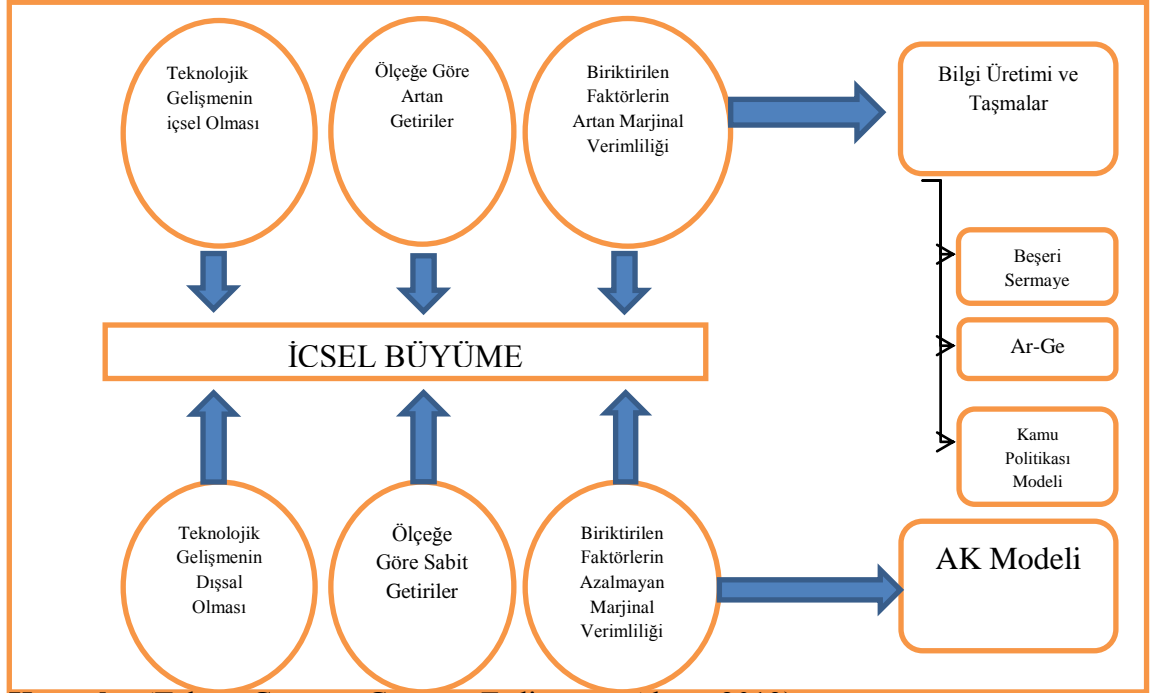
Teknolojik Gelişmenin içsel Olması

Ölçeğe Göre Artan Getiriler

Biriktirilen Faktörlerin Artan Marjinal Verimliliği

Bilgi Üretimi ve Taşmalar

Beşeri Sermaye

Ar-Ge

Kamu Politikası Modeli

İCSEL BÜYÜME

Teknolojik Gelişmenin Dışsal Olması

Ölçeğe Göre Sabit Getiriler

Biriktirilen Faktörlerin Azalmayan Marjinal Verimliliği

AK Modeli

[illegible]